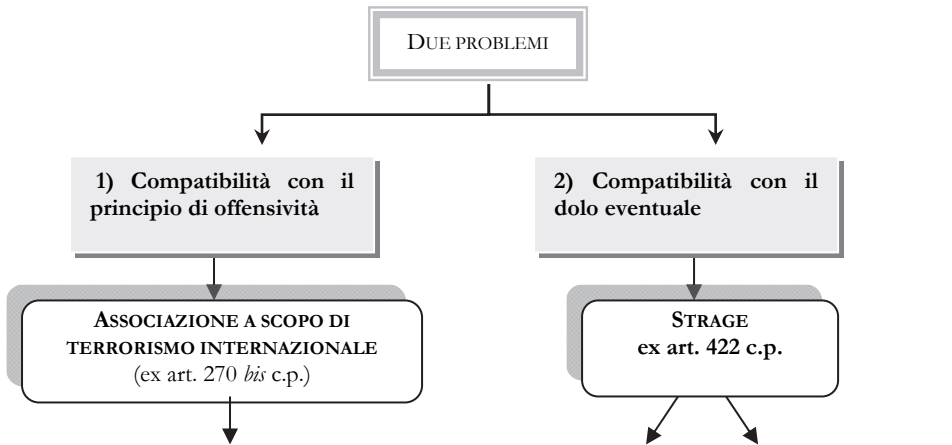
DUE PROBLEMI

1) Compatibilità con il principio di offensività

2) Compatibilità con il dolo eventuale

ASSOCIAZIONE A SCOPO DI TERRORISMO INTERNAZIONALE (ex art. 270 *bis* c.p.)

STRAGE ex art. 422 c.p.